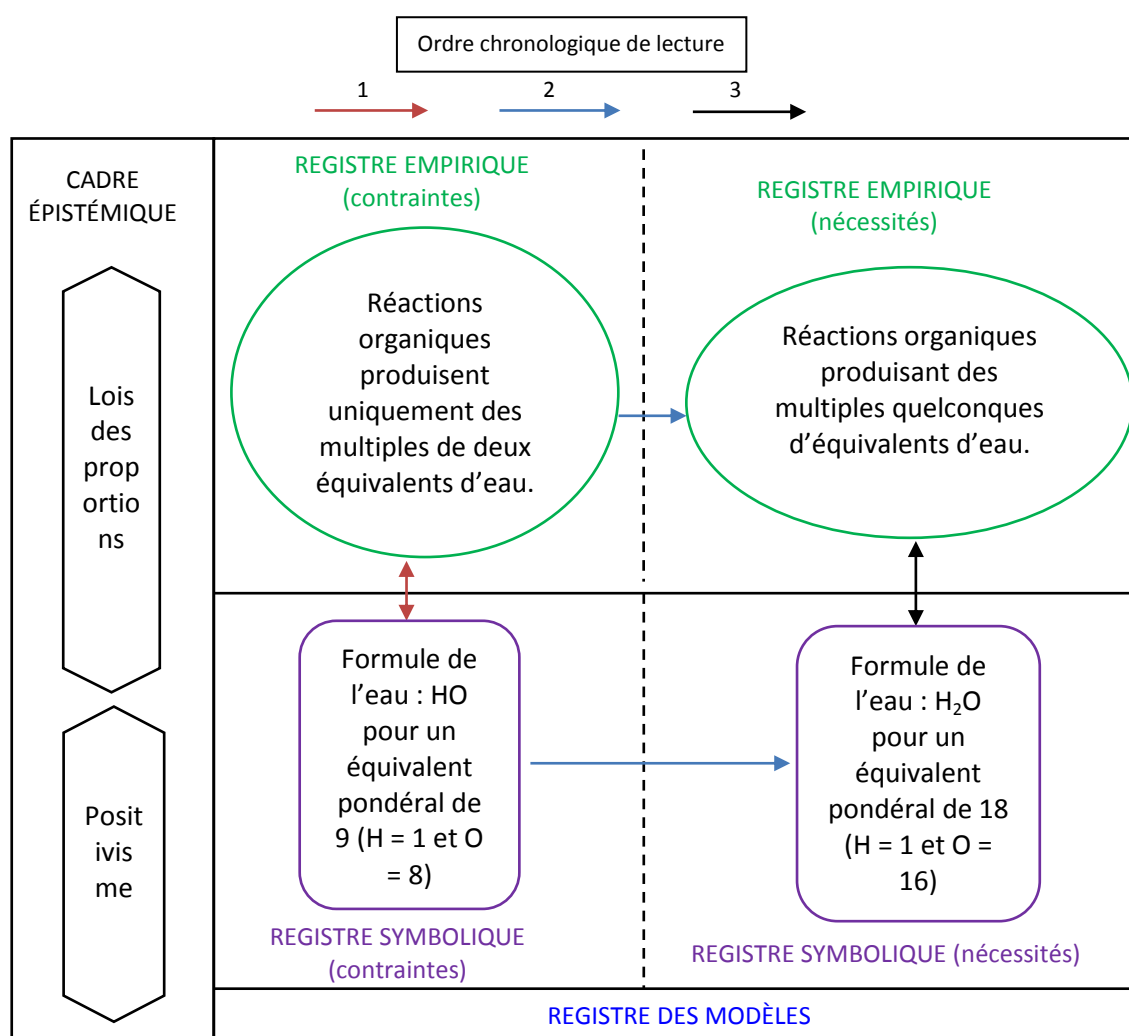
Ordre chronologique de lecture

1 2 3

CADRE ÉPISTÉMIQUE

Lois des proportions

Positivisme

REGISTRE EMPIRIQUE (contraintes)

Réactions organiques produisent uniquement des multiples de deux équivalents d'eau.

REGISTRE EMPIRIQUE (nécessités)

Réactions organiques produisant des multiples quelconques d'équivalents d'eau.

Formule de l'eau : HO pour un équivalent pondéral de 9 (H = 1 et O = 8)

Formule de l'eau : $H_2O$ pour un équivalent pondéral de 18 (H = 1 et O = 16)

REGISTRE SYMBOLIQUE (contraintes)

REGISTRE SYMBOLIQUE (nécessités)

REGISTRE DES MODÈLES